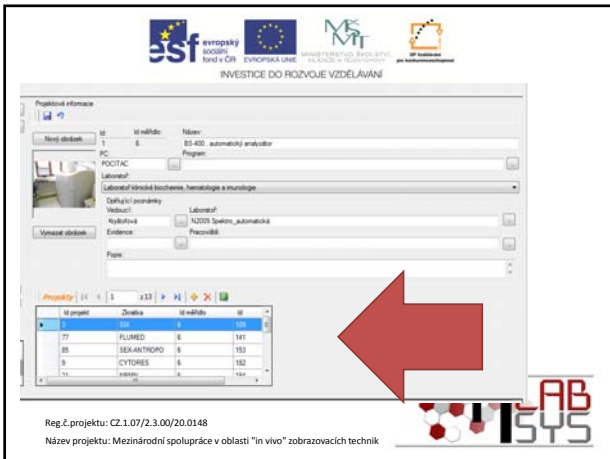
esf evropský sociální fond v ČR
EVROPSKÁ UNIE
MŠMT MINISTERSTVO ŠKOLSTVÍ, MLÁDEŽE A TĚLOVÝCHOVY
OP Vzdělávání pro konkurenceschopnost
INVESTICE DO ROZVOJE VZDĚLÁVÁNÍ

Projektové informace

Nový obrázek
Id: 1
Id měřidlo: 6
Název: BS-400 - automatický analyzátor
PC: POCITAC
Program:
Laboratoř: Laboratoř klinické biochemie, hematologie a imunologie
Doplňující poznámky
Vedoucí: Kryštofová
Laboratoř: N2009 Spektro_automatická
Vymazat obrázek
Evidence:
Pracoviště:
Popis:

Projekty | 1 z 13

| Id projekt | Zkratka | Id měřidlo | Id |
|---|---|---|---|
| 3 | SIX | 6 | 105 |
| 77 | FLUMED | 6 | 141 |
| 85 | SEX-ANTROPO | 6 | 153 |
| 9 | CYTORES | 6 | 162 |
| 21 | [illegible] | 6 | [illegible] |

LAB SYS

Reg.č.projektu: CZ.1.07/2.3.00/20.0148
Název projektu: Mezinárodní spolupráce v oblasti "in vivo" zobrazovacích technik